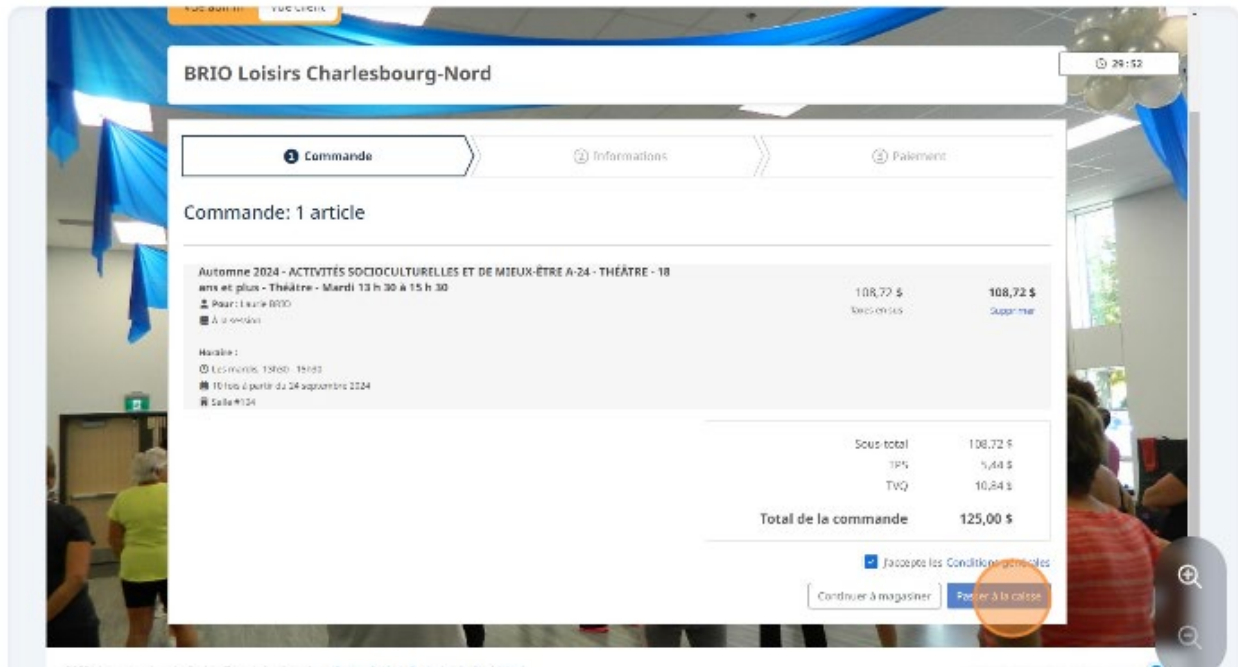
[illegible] Vue client

BRIO Loisirs Charlesbourg-Nord

29:52

1 Commande

2 Informations

3 Paiement

Commande: 1 article

Automne 2024 - ACTIVITÉS SOCIOCULTURELLES ET DE MIEUX-ÊTRE A-24 - THÉÂTRE - 18 ans et plus - Théâtre - Mardi 13 h 30 à 15 h 30

Pour : Laurie BRIO

À la session

Horaire :

Les mardis, 13h30 - 15h30

10 fois à partir du 24 septembre 2024

Salle #134

108,72 $

Taxes en sus

108,72 $

Supprimer

| | |
|---|---|
| Sous-total | 108,72 $ |
| TPS | 5,44 $ |
| TVQ | 10,84 $ |
| Total de la commande | 125,00 $ |

J'accepte les Conditions générales

Continuer à magasiner

Passer à la caisse